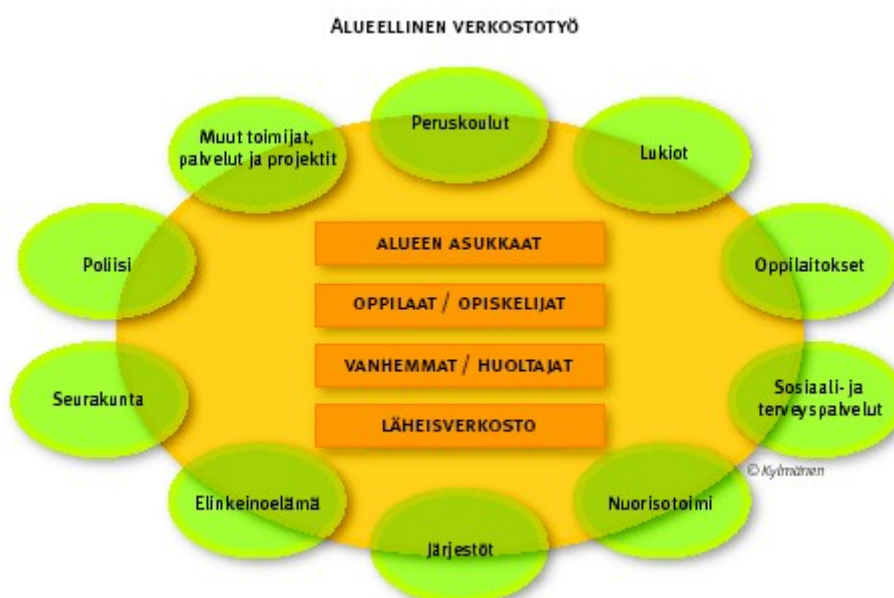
ALUEELLINEN VERKOSTOTYÖ

Muut toimijat, palvelut ja projektit

Peruskoulut

Lukiot

Poliisi

ALUEEN ASUKKAAT

OPPILAAT / OPISKELIJAT

VANHEMMAT / HUOLTAJAT

LÄHEISVERKOSTO

Oppilaitokset

Seurakunta

Sosiaali- ja terveyspalvelut

© Kylmänen

Elinkeinoelämä

Nuorisotoimi

Järjestöt